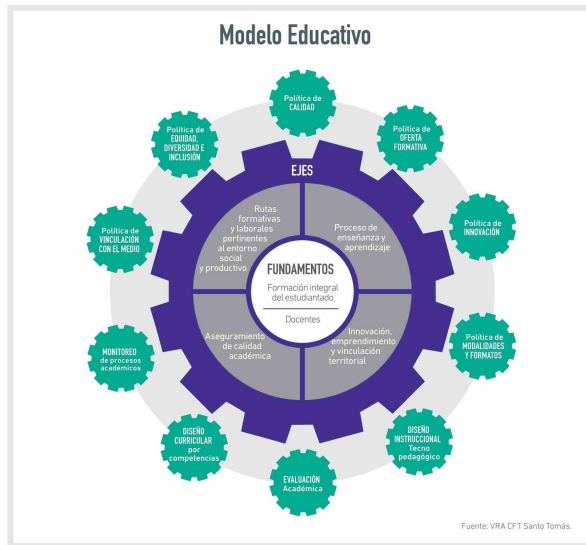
Modelo Educativo

Política de CALIDAD

Política de OFERTA FORMATIVA

Política de INNOVACIÓN

Política de MODALIDADES Y FORMATOS

DISEÑO INSTRUCCIONAL Tecno pedagógico

EVALUACIÓN Académica

DISEÑO CURRICULAR por competencias

MONITOREO de procesos académicos

Política de VINCULACIÓN CON EL MEDIO

Política de EQUIDAD DIVERSIDAD E INCLUSIÓN

EJES

Rutas formativas y laborales pertinentes al entorno social y productivo

Proceso de enseñanza y aprendizaje

Aseguramiento de calidad académica

Innovación, emprendimiento y vinculación territorial

FUNDAMENTOS

Formación integral del estudiantado

Docentes

Fuente: VRA CFT Santo Tomás.